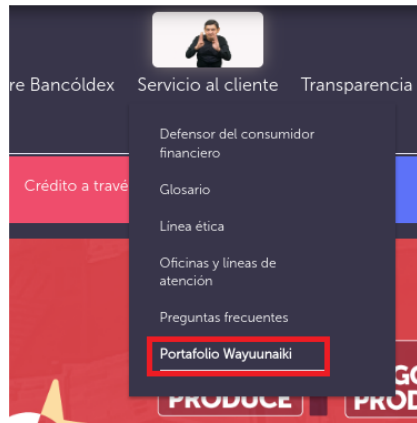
re Bancóldex Servicio al cliente Transparencia

Defensor del consumidor financiero

Glosario

Línea ética

Oficinas y líneas de atención

Preguntas frecuentes

Portafolio Wayuunaiki

Crédito a travé

PRODUCE

GO
PROD